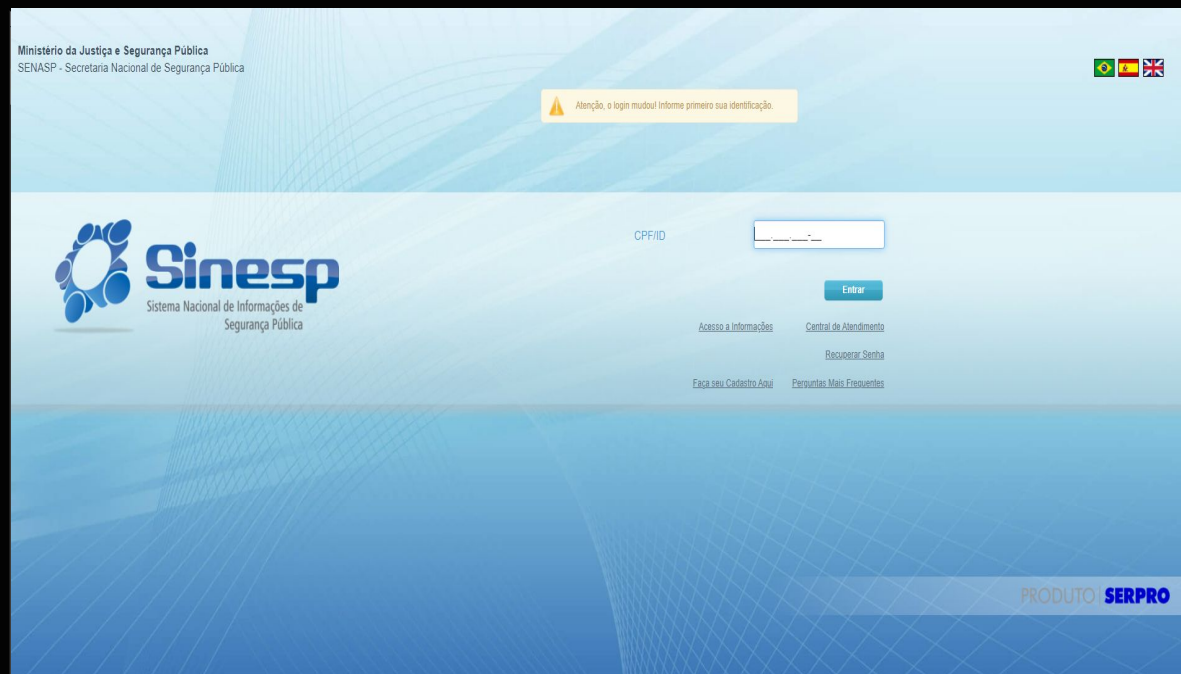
Ministério da Justiça e Segurança Pública
SENASP - Secretaria Nacional de Segurança Pública

Atenção, o login mudou! Informe primeiro sua identificação.

Sinesp
Sistema Nacional de Informações de Segurança Pública

CPF/ID ___.___.___-__

Entrar

Acesso a Informações
Central de Atendimento
Recuperar Senha
Faça seu Cadastro Aqui
Perguntas Mais Frequentes

PRODUTO SERPRO